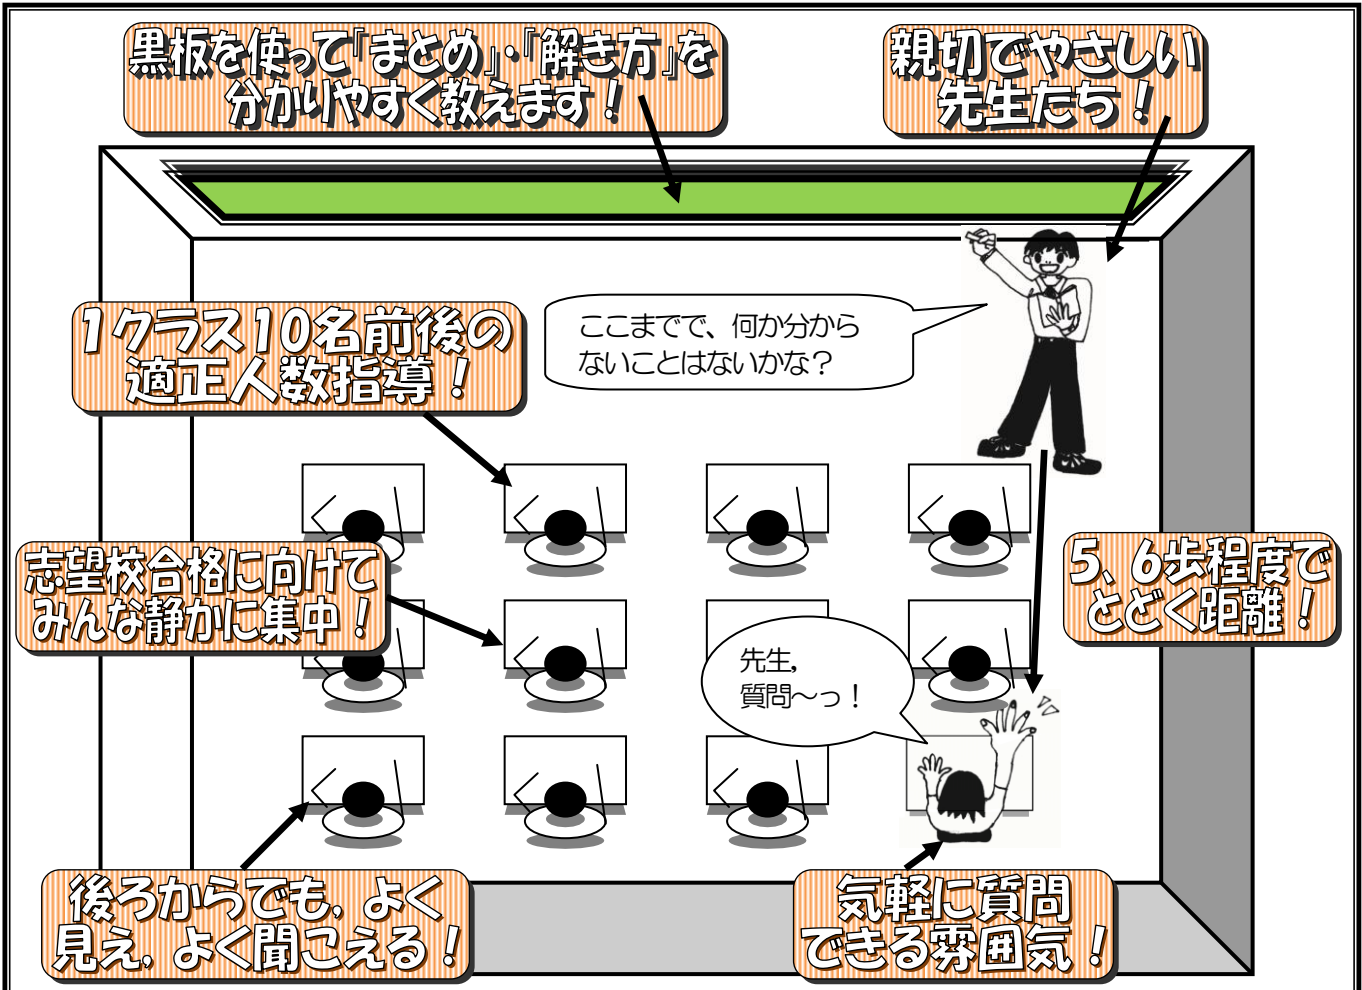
黒板を使って『まとめ』・『解き方』を分かりやすく教えます！

親切でやさしい先生たち！

1クラス10名前後の適正人数指導！

ここまでで、何か分からないことはないかな？

志望校合格に向けてみんな静かに集中！

5、6歩程度でとどく距離！

先生，質問～っ！

後ろからでも，よく見え，よく聞こえる！

気軽に質問できる雰囲気！